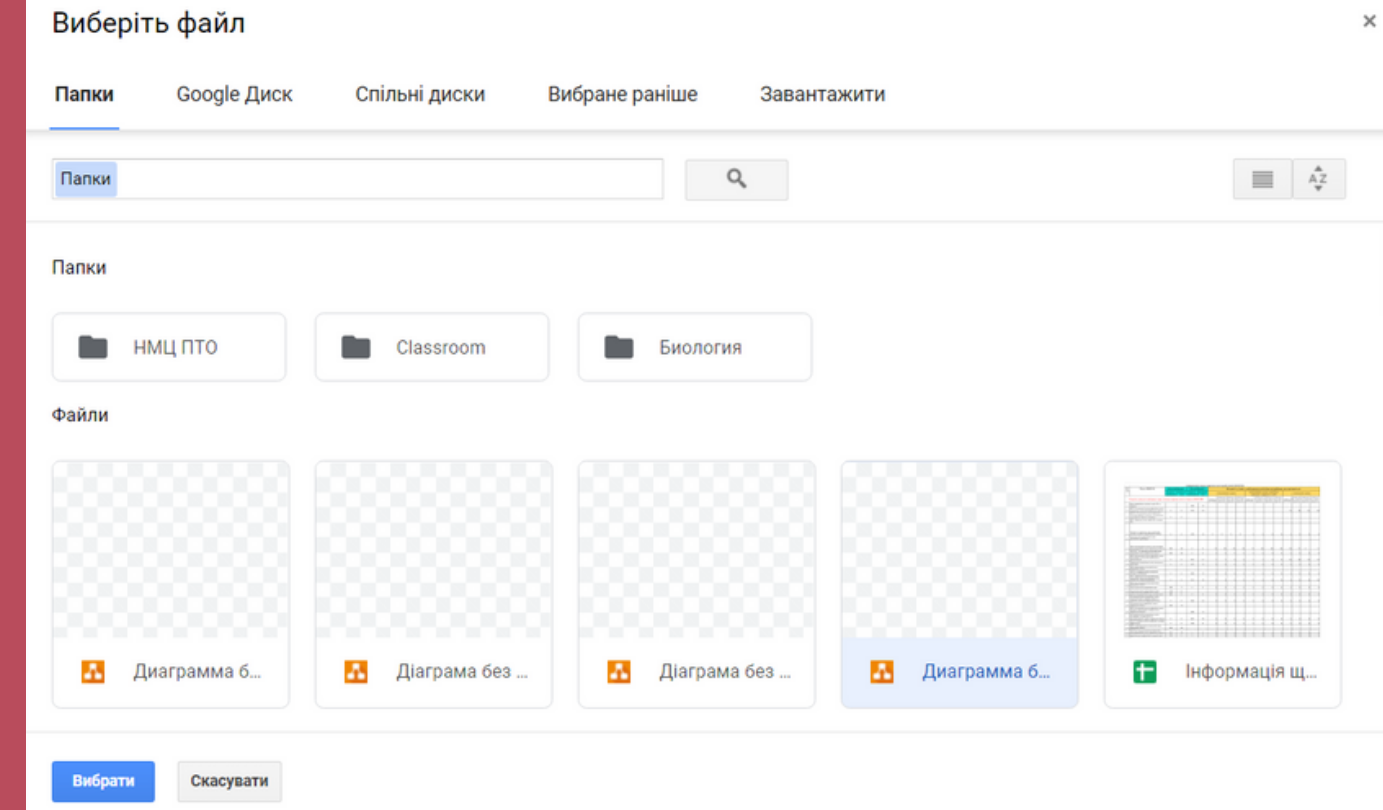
Виберіть файл

×

Папки

Google Диск

Спільні диски

Вибране раніше

Завантажити

Папки

Папки

НМЦ ПТО

Classroom

Биология

Файли

Диаграмма б...

Діаграма без ...

Діаграма без ...

Диаграмма б...

Інформація щ...

Вибрати

Скасувати